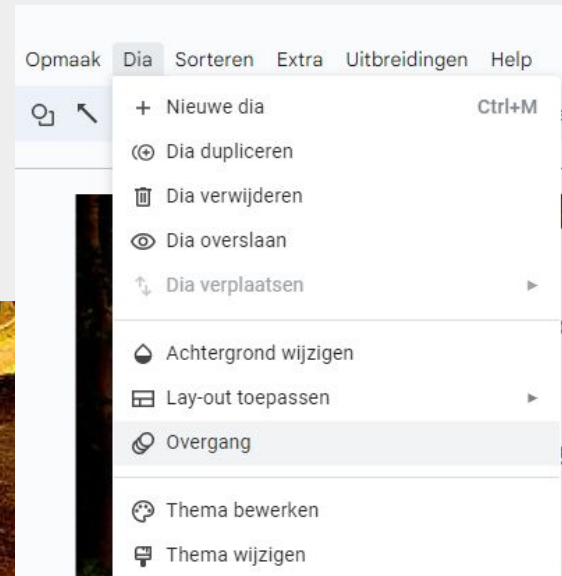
Opmaak Dia Sorteren Extra Uitbreidingen Help

+ Nieuwe dia Ctrl+M
Dia dupliceren
Dia verwijderen
Dia overslaan
Dia verplaatsen

Achtergrond wijzigen
Lay-out toepassen
Overgang

Thema bewerken
Thema wijzigen